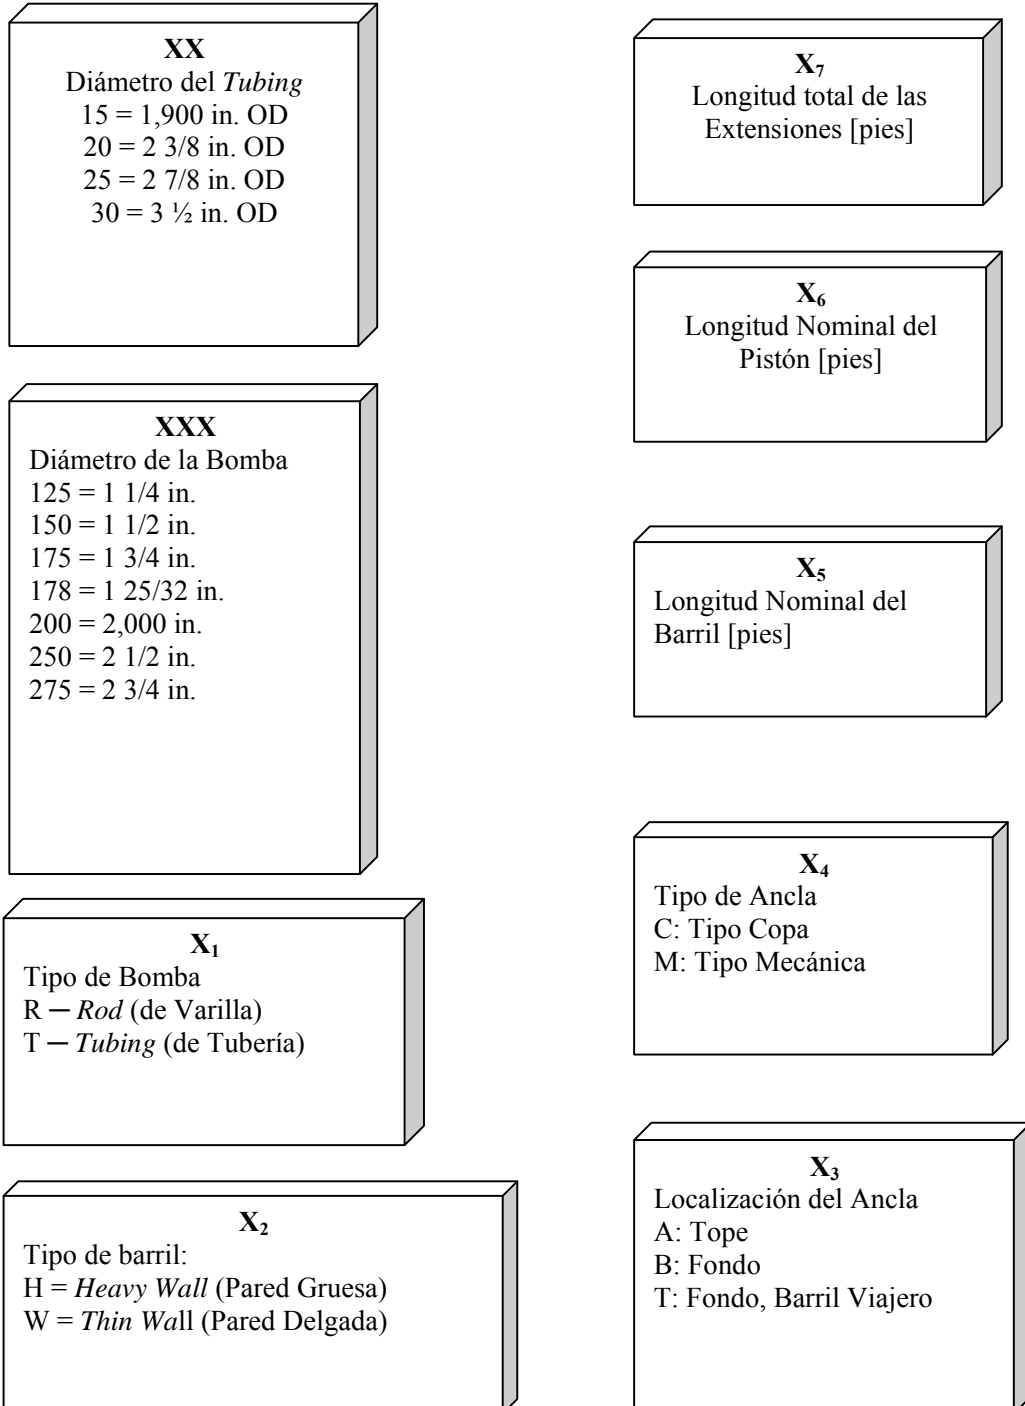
XX
Diámetro del Tubing
15 = 1,900 in. OD
20 = 2 3/8 in. OD
25 = 2 7/8 in. OD
30 = 3 ½ in. OD

XXX
Diámetro de la Bomba
125 = 1 1/4 in.
150 = 1 1/2 in.
175 = 1 3/4 in.
178 = 1 25/32 in.
200 = 2,000 in.
250 = 2 1/2 in.
275 = 2 3/4 in.

$X_1$
Tipo de Bomba
R ─ Rod (de Varilla)
T ─ Tubing (de Tubería)

$X_2$
Tipo de barril:
H = Heavy Wall (Pared Gruesa)
W = Thin Wall (Pared Delgada)

$X_7$
Longitud total de las Extensiones [pies]

$X_6$
Longitud Nominal del Pistón [pies]

$X_5$
Longitud Nominal del Barril [pies]

$X_4$
Tipo de Ancla
C: Tipo Copa
M: Tipo Mecánica

$X_3$
Localización del Ancla
A: Tope
B: Fondo
T: Fondo, Barril Viajero